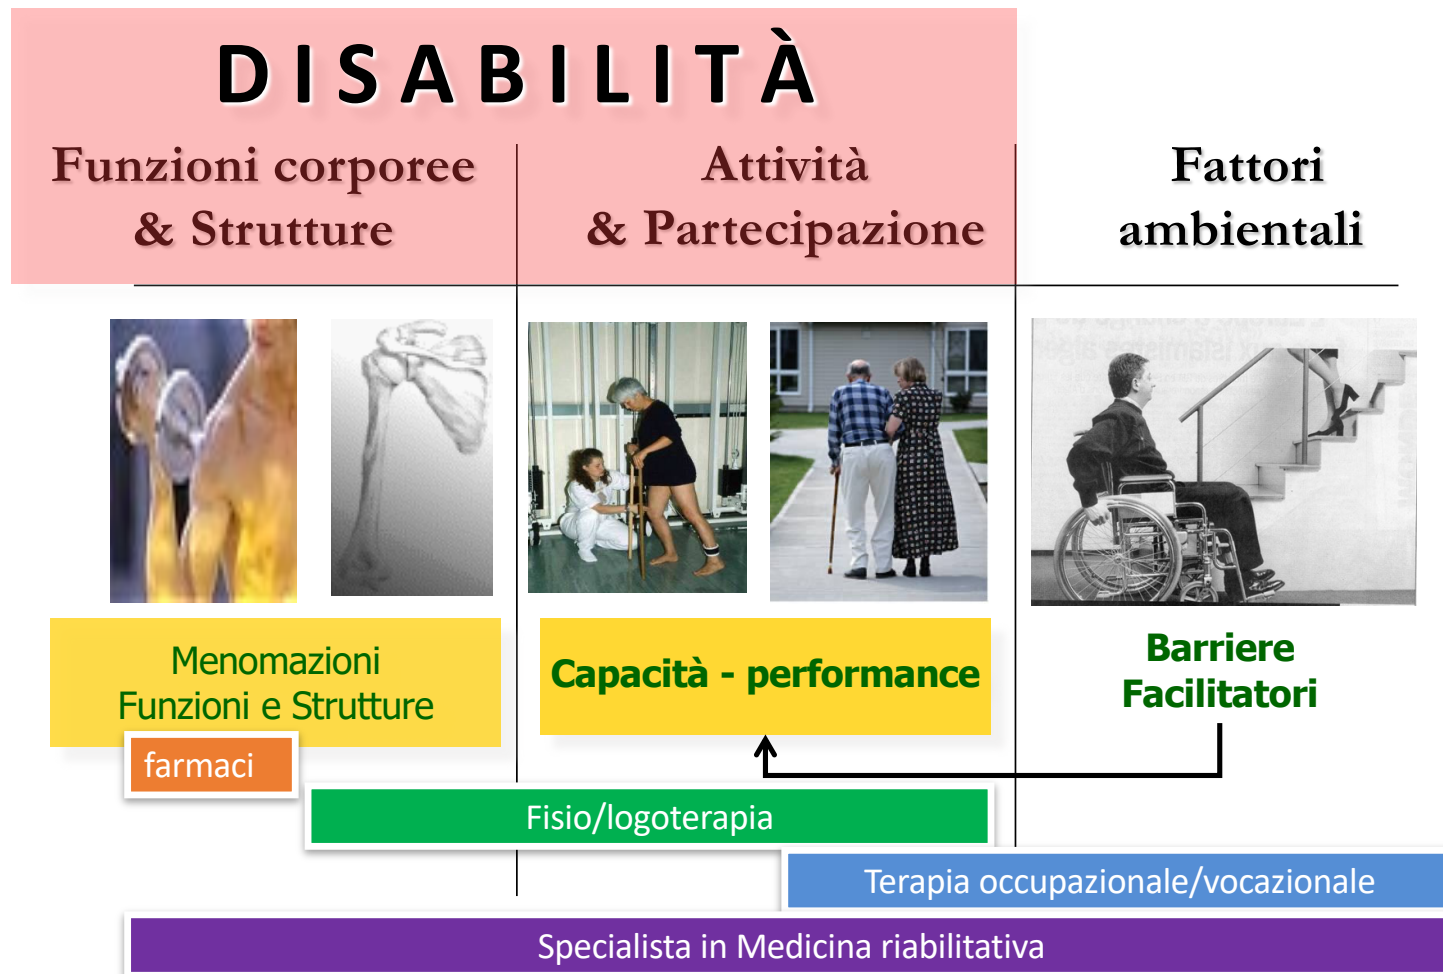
DISABILITÀ

Funzioni corporee & Strutture

Attività & Partecipazione

Fattori ambientali

Menomazioni Funzioni e Strutture

farmaci

Capacità - performance

Barriere Facilitatori

Fisio/logoterapia

Terapia occupazionale/vocazionale

Specialista in Medicina riabilitativa